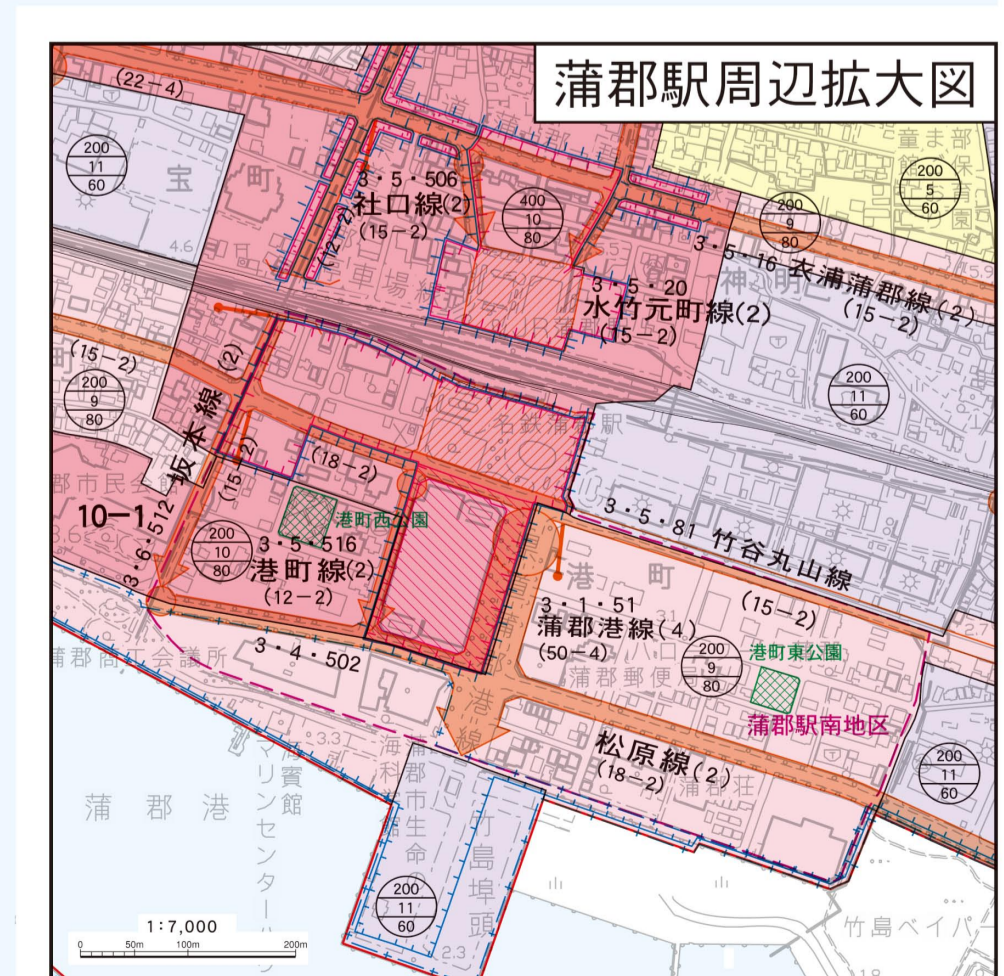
蒲郡駅周辺拡大図

(22－4)

200
11
60

宝　町

3・5・506
社口線(2)
(15－2)

(12－2)

400
10
80

200
5
60

200
9
80

3・5・16 衣浦蒲郡線(2)
(15－2)

3・5・20
水竹元町線(2)
(15－2)

(15－2)

200
9
80

坂本線(2)

200
11
60

名鉄蒲郡駅

(18－2)

(15－2)

10－1
3・6・512

港町西公園

200
10
80

3・5・516
港町線(2)
(12－2)

3・5・81 竹谷丸山線

港　町

3・1・51
蒲郡港線(4)
(50－4)

(15－2)

200
9
80

港町東公園

蒲郡駅南地区

3・4・502

蒲郡商工会議所

蒲郡郵便局

松原線(2)
(18－2)

200
11
60

蒲　郡　港

海陽館
マリンセンター

蒲郡市生命の海科学館

竹島埠頭

200
11
60

竹島ベイパー

1:7,000
0　50m　100m　200m